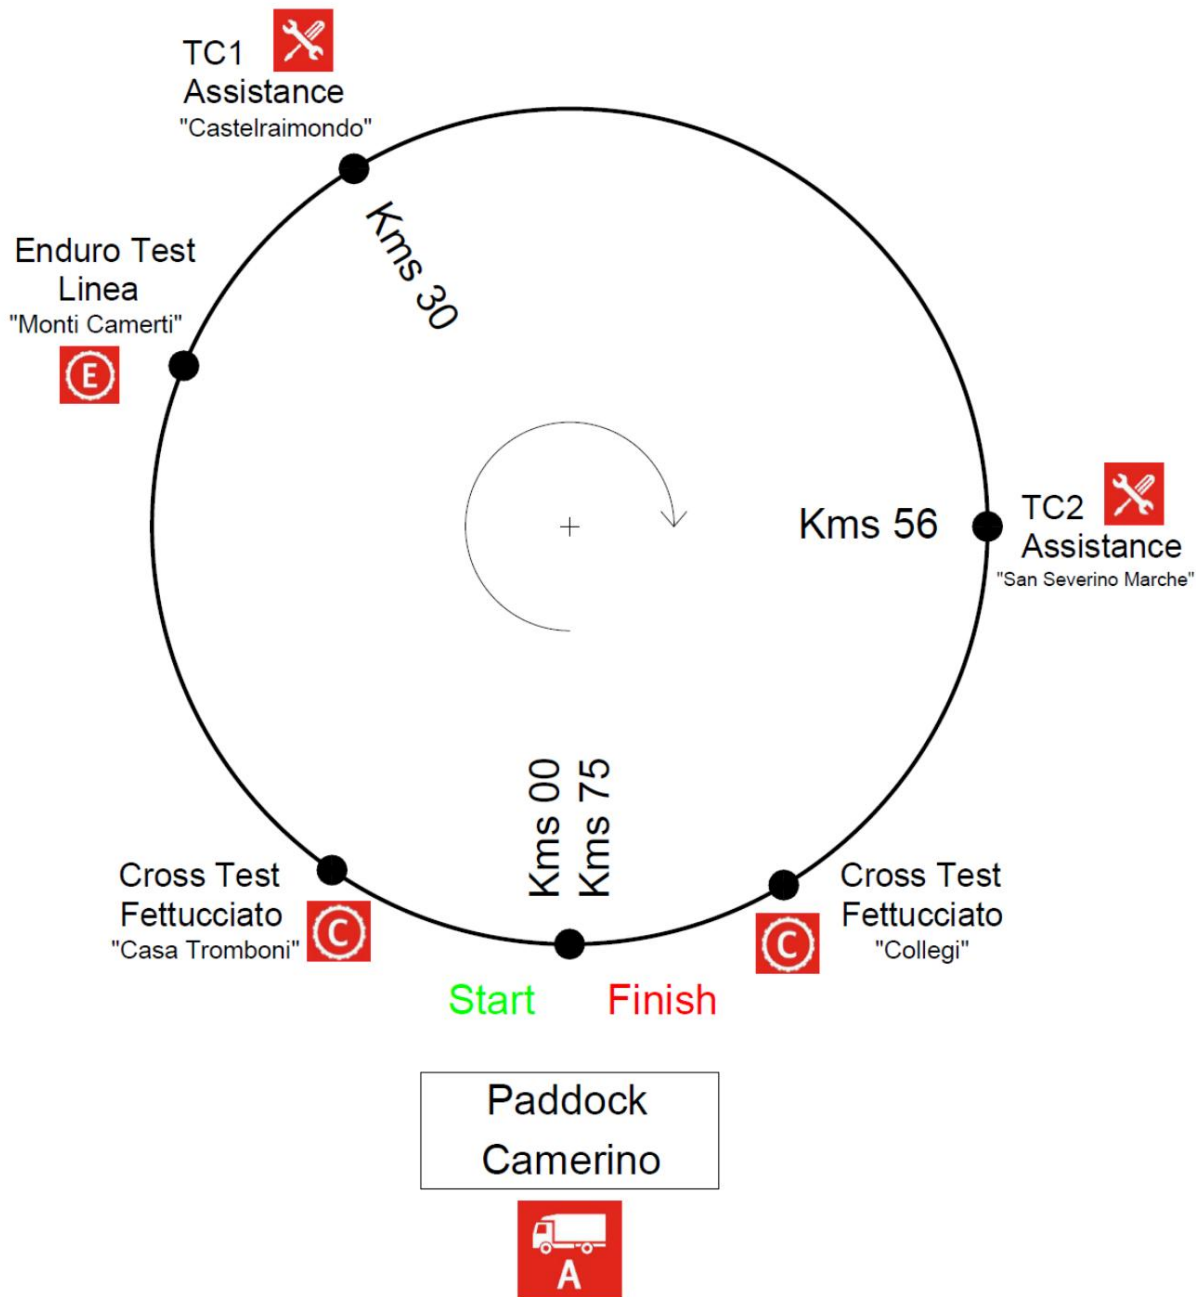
TC1
Assistance
"Castelraimondo"

Kms 30

Enduro Test
Linea
"Monti Camerti"

E

Kms 56

TC2
Assistance
"San Severino Marche"

Kms 00
Kms 75

Cross Test
Fettucciato
"Casa Tromboni"

C

Cross Test
Fettucciato
"Collegi"

C

Start
Finish

Paddock
Camerino

A